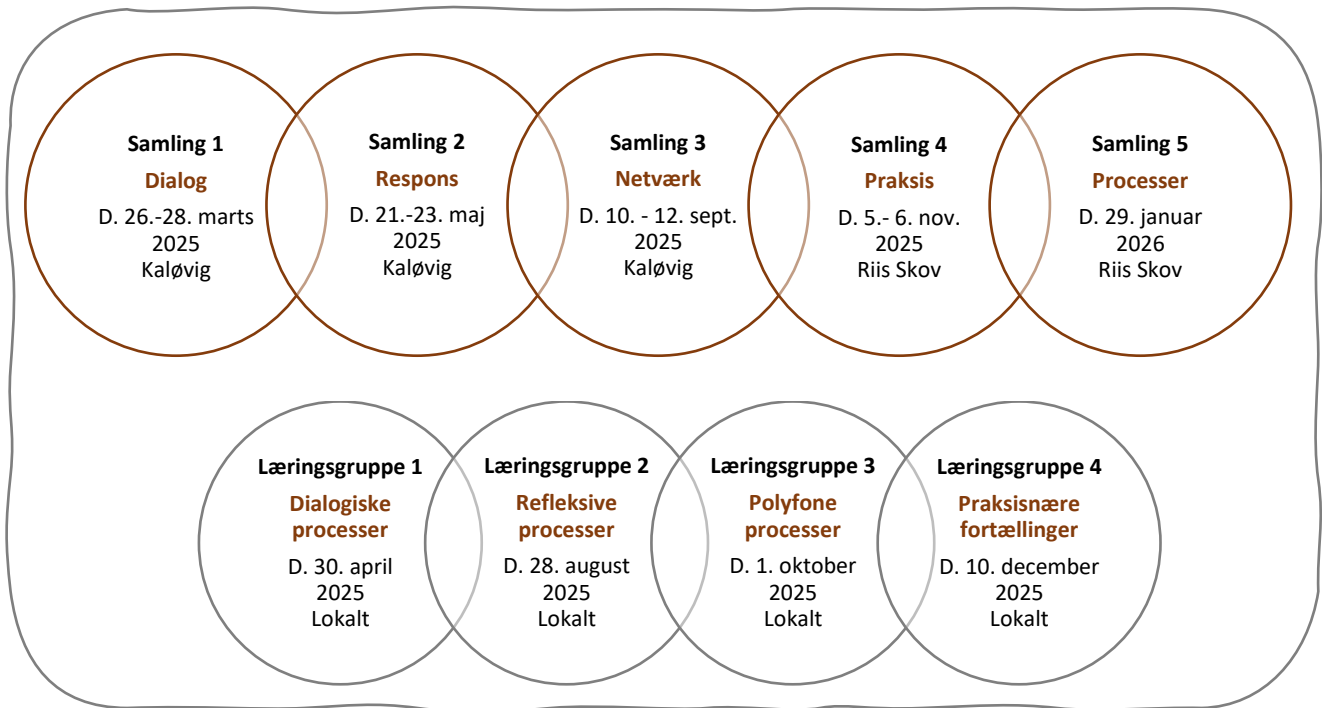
Samling 1
Dialog
D. 26.-28. marts 2025
Kaløvig

Samling 2
Respons
D. 21.-23. maj 2025
Kaløvig

Samling 3
Netværk
D. 10. - 12. sept. 2025
Kaløvig

Samling 4
Praksis
D. 5.- 6. nov. 2025
Riis Skov

Samling 5
Processer
D. 29. januar 2026
Riis Skov

Læringsgruppe 1
Dialogiske processer
D. 30. april 2025
Lokalt

Læringsgruppe 2
Refleksive processer
D. 28. august 2025
Lokalt

Læringsgruppe 3
Polyfone processer
D. 1. oktober 2025
Lokalt

Læringsgruppe 4
Praksisnære fortællinger
D. 10. december 2025
Lokalt